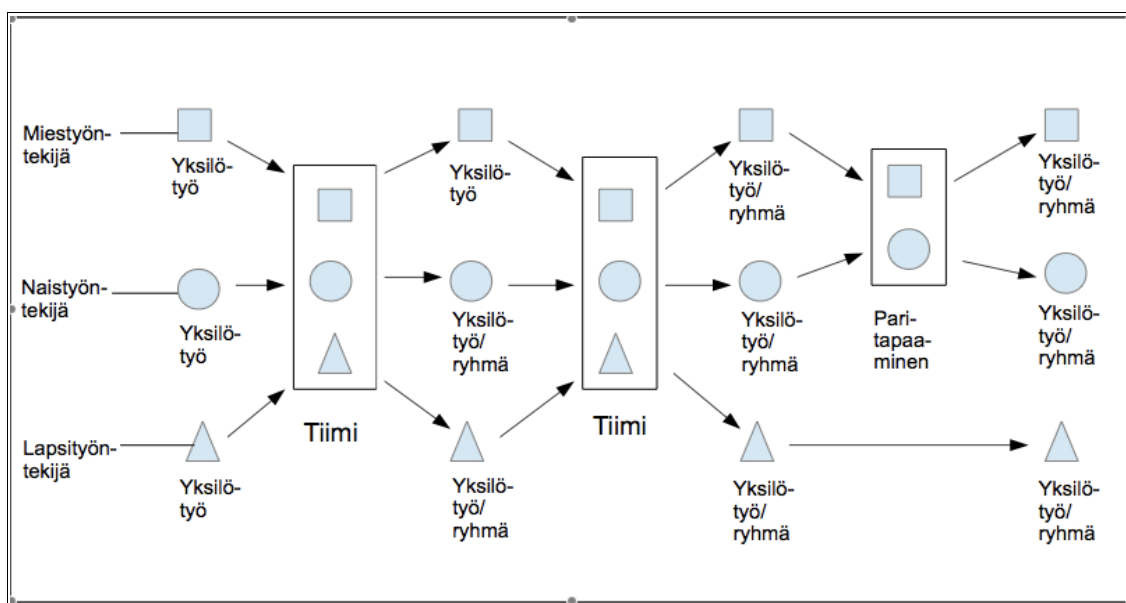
Miestyöntekijä

Yksilötyö

Naistyöntekijä

Yksilötyö

Lapsityöntekijä

Yksilötyö

Tiimi

Yksilötyö

Yksilötyö/ryhmä

Yksilötyö/ryhmä

Tiimi

Yksilötyö/ryhmä

Yksilötyö/ryhmä

Yksilötyö/ryhmä

Paritapaaminen

Yksilötyö/ryhmä

Yksilötyö/ryhmä

Yksilötyö/ryhmä